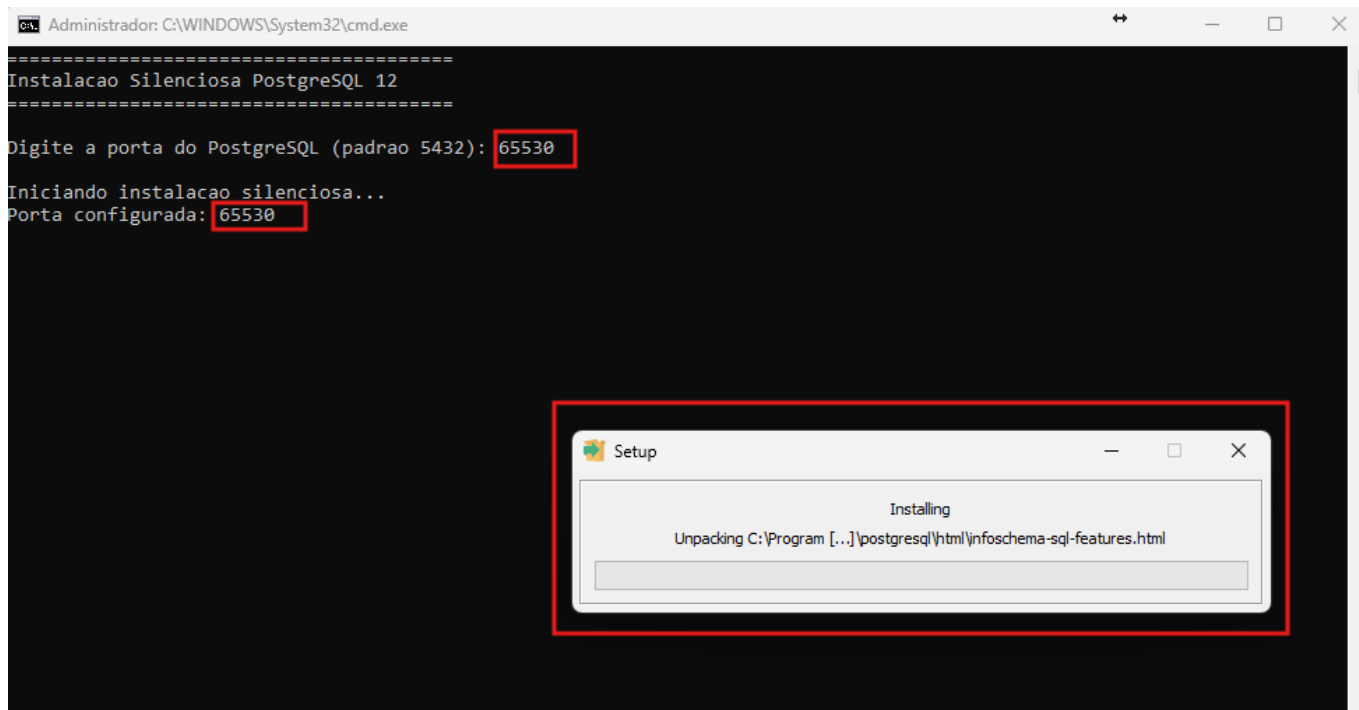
Administrador: C:\WINDOWS\System32\cmd.exe

========================================
Instalacao Silenciosa PostgreSQL 12
========================================

Digite a porta do PostgreSQL (padrao 5432): 65530

Iniciando instalacao silenciosa...
Porta configurada: 65530

Setup

Installing

Unpacking C:\Program [...]\postgresql\html\infoschema-sql-features.html